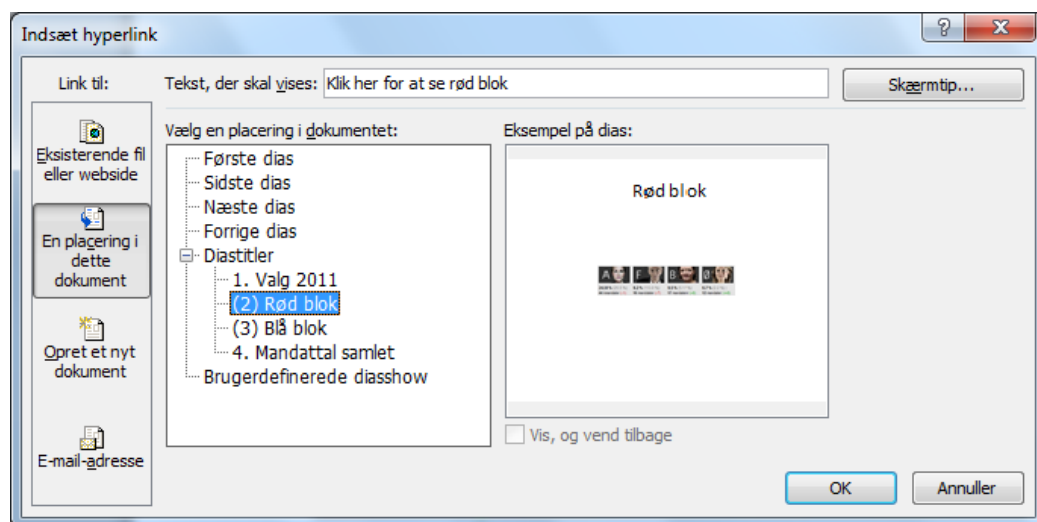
Indsæt hyperlink

?

X

Link til:

Eksisterende fil eller webside

En placering i dette dokument

Opret et nyt dokument

E-mail-adresse

Tekst, der skal vises: Klik her for at se rød blok

Skærmtip...

Vælg en placering i dokumentet:

Første dias
Sidste dias
Næste dias
Forrige dias
Diastitler
1. Valg 2011
(2) Rød blok
(3) Blå blok
4. Mandattal samlet
Brugerdefinerede diasshow

Eksempel på dias:

Rød blok

A F B Ø

Vis, og vend tilbage

OK

Annuller